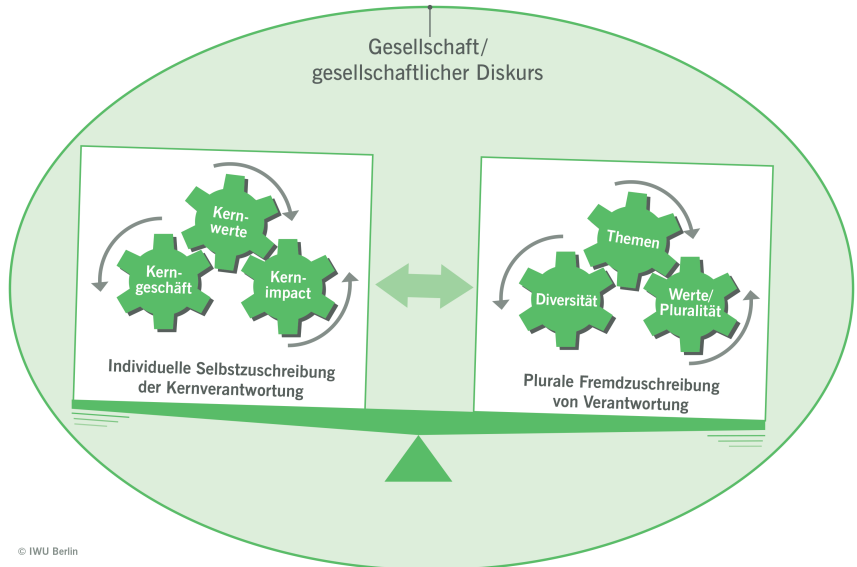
Gesellschaft/
gesellschaftlicher Diskurs

Kernwerte

Kerngeschäft

Kernimpact

Individuelle Selbstzuschreibung der Kernverantwortung

Themen

Diversität

Werte/
Pluralität

Plurale Fremdzuschreibung von Verantwortung

© IWU Berlin